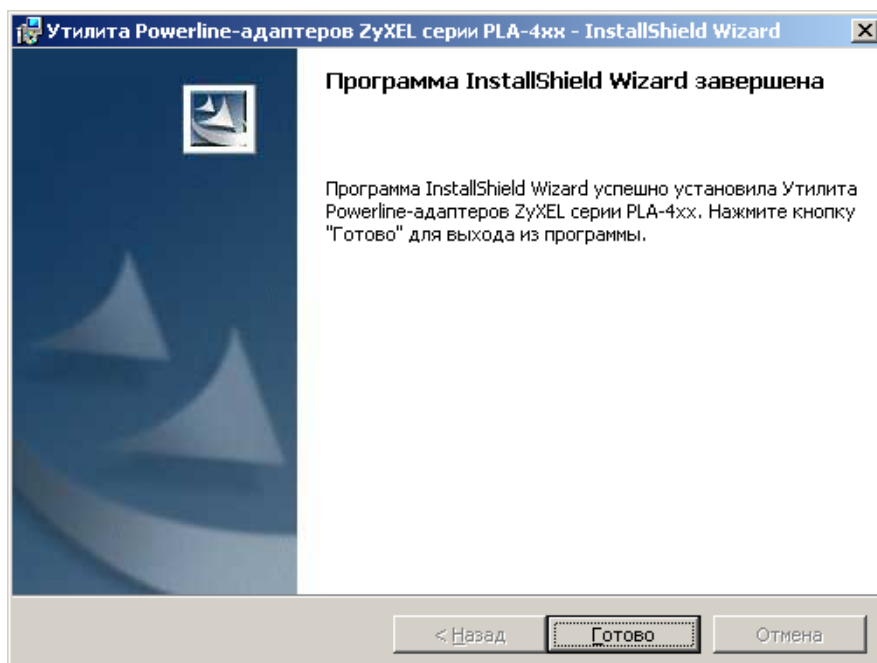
Утилита Powerline-адаптеров ZyXEL серии PLA-4xx - InstallShield Wizard

Программа InstallShield Wizard завершена

Программа InstallShield Wizard успешно установила Утилита Powerline-адаптеров ZyXEL серии PLA-4xx. Нажмите кнопку "Готово" для выхода из программы.

< Назад

Готово

Отмена